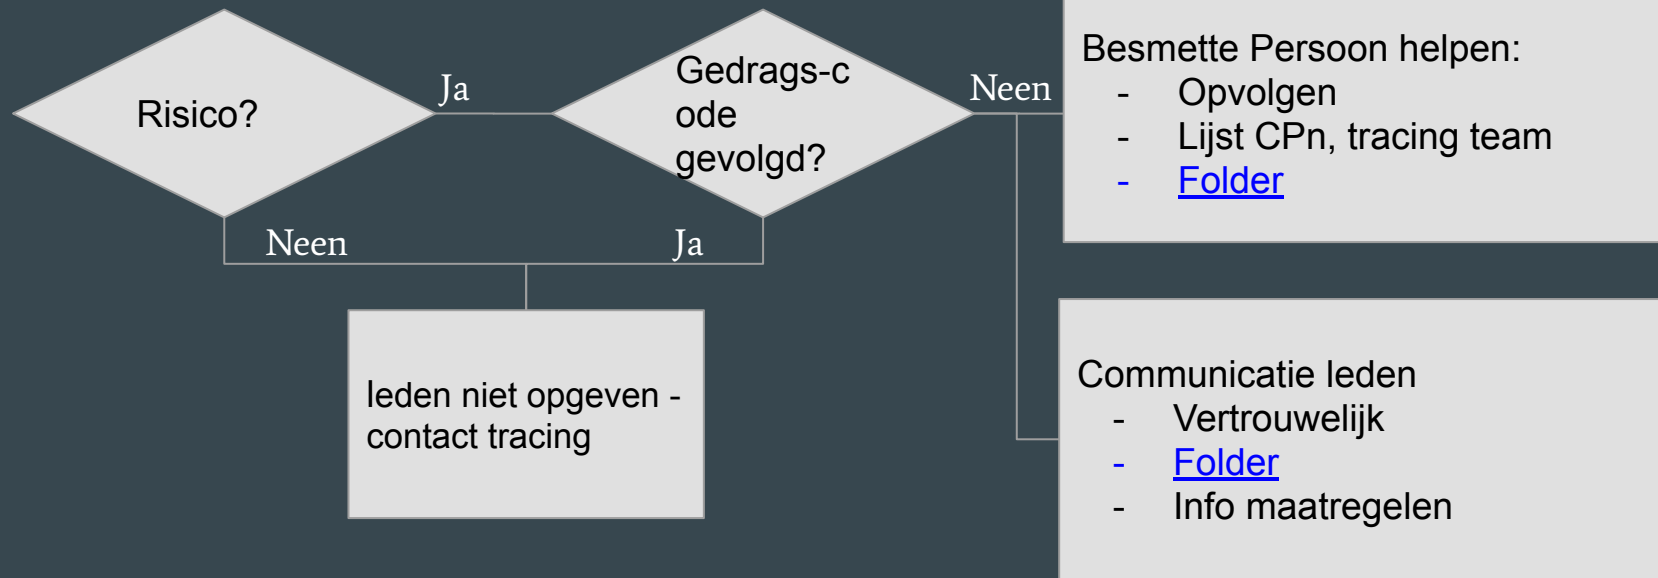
Risico?

Ja

Gedrags-code gevolgd?

Neen

Besmette Persoon helpen:
- Opvolgen
- Lijst CPn, tracing team
- Folder

Neen

Ja

leden niet opgeven - contact tracing

Communicatie leden
- Vertrouwelijk
- Folder
- Info maatregelen